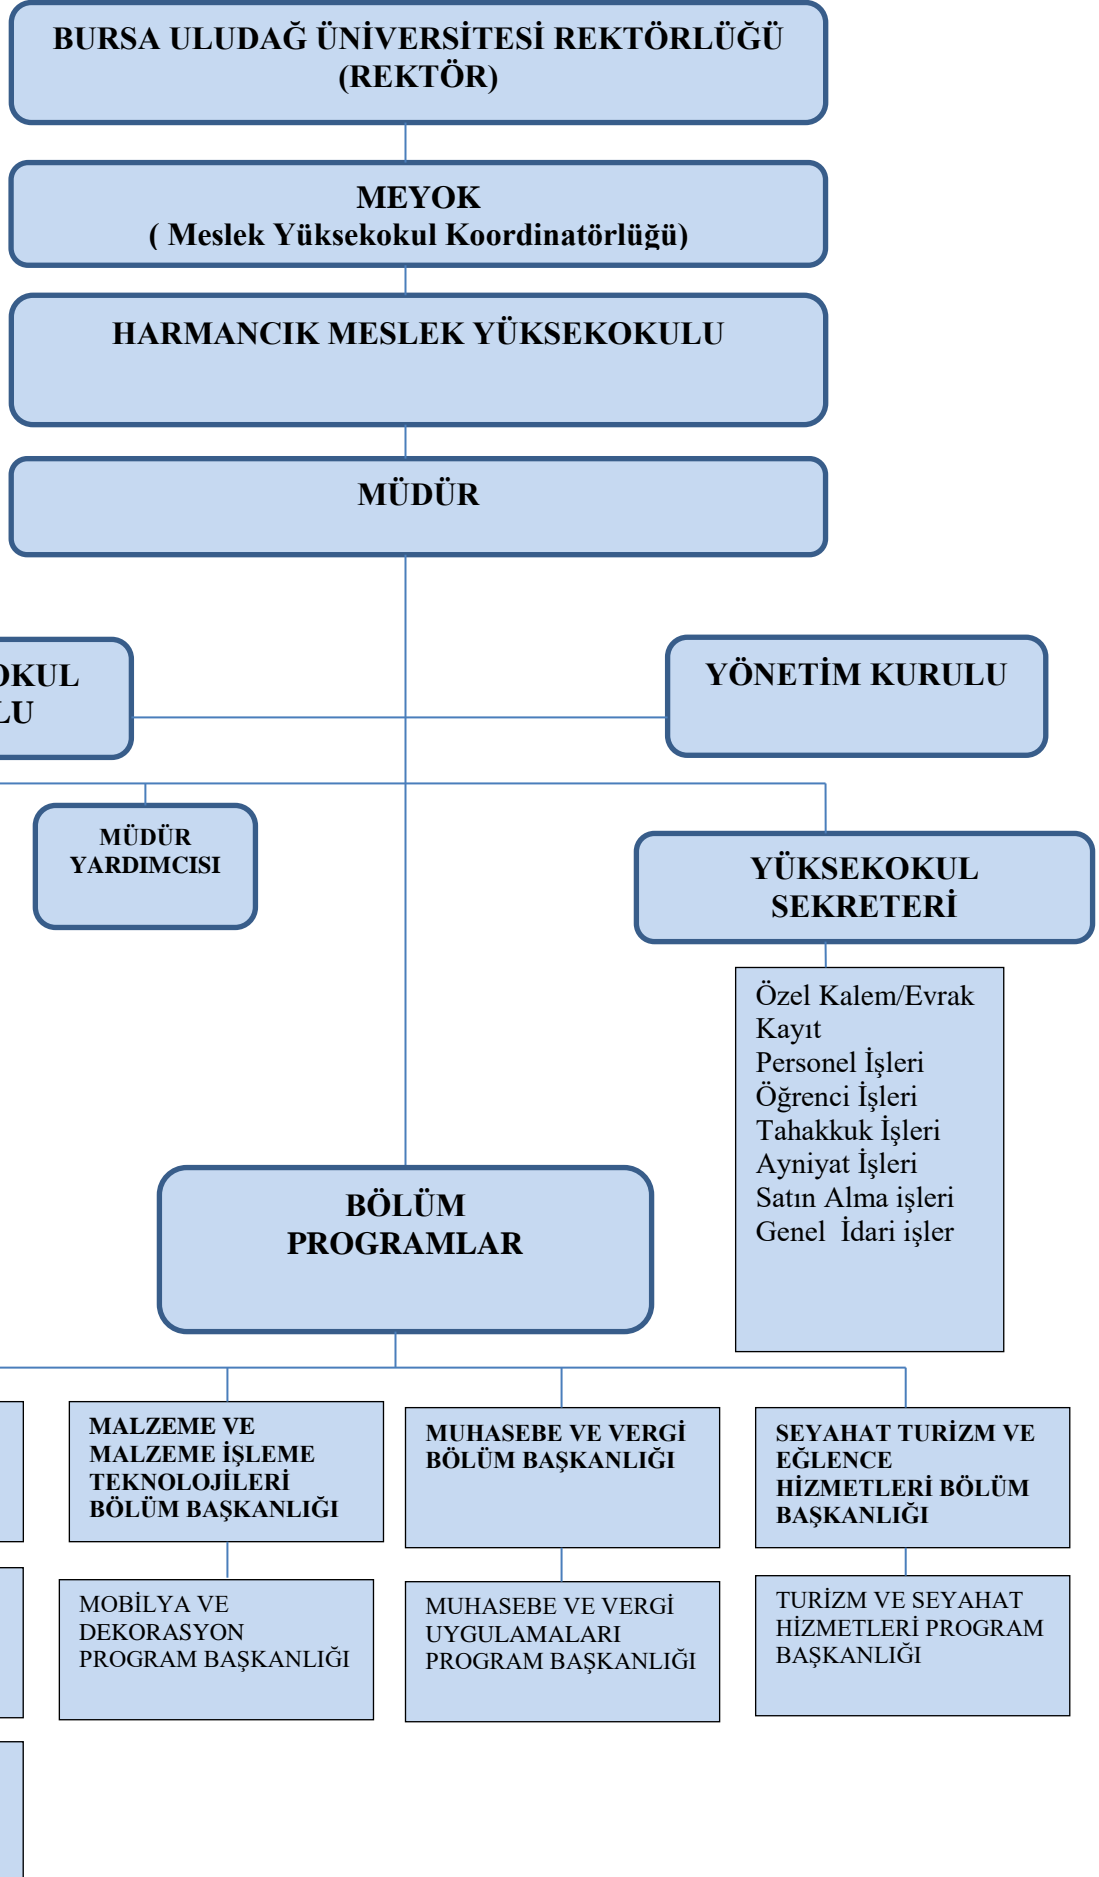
BURSA ULUDAĞ ÜNİVERSİTESİ REKTÖRLÜĞÜ (REKTÖR)

MEYOK
( Meslek Yüksekokul Koordinatörlüğü)

HARMANCIK MESLEK YÜKSEKOKULU

MÜDÜR

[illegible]OKUL
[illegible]LU

YÖNETİM KURULU

MÜDÜR YARDIMCISI

YÜKSEKOKUL SEKRETERİ

Özel Kalem/Evrak Kayıt
Personel İşleri
Öğrenci İşleri
Tahakkuk İşleri
Ayniyat İşleri
Satın Alma işleri
Genel İdari işler

BÖLÜM PROGRAMLAR

MALZEME VE MALZEME İŞLEME TEKNOLOJİLERİ BÖLÜM BAŞKANLIĞI

MUHASEBE VE VERGİ BÖLÜM BAŞKANLIĞI

SEYAHAT TURİZM VE EĞLENCE HİZMETLERİ BÖLÜM BAŞKANLIĞI

MOBİLYA VE DEKORASYON PROGRAM BAŞKANLIĞI

MUHASEBE VE VERGİ UYGULAMALARI PROGRAM BAŞKANLIĞI

TURİZM VE SEYAHAT HİZMETLERİ PROGRAM BAŞKANLIĞI